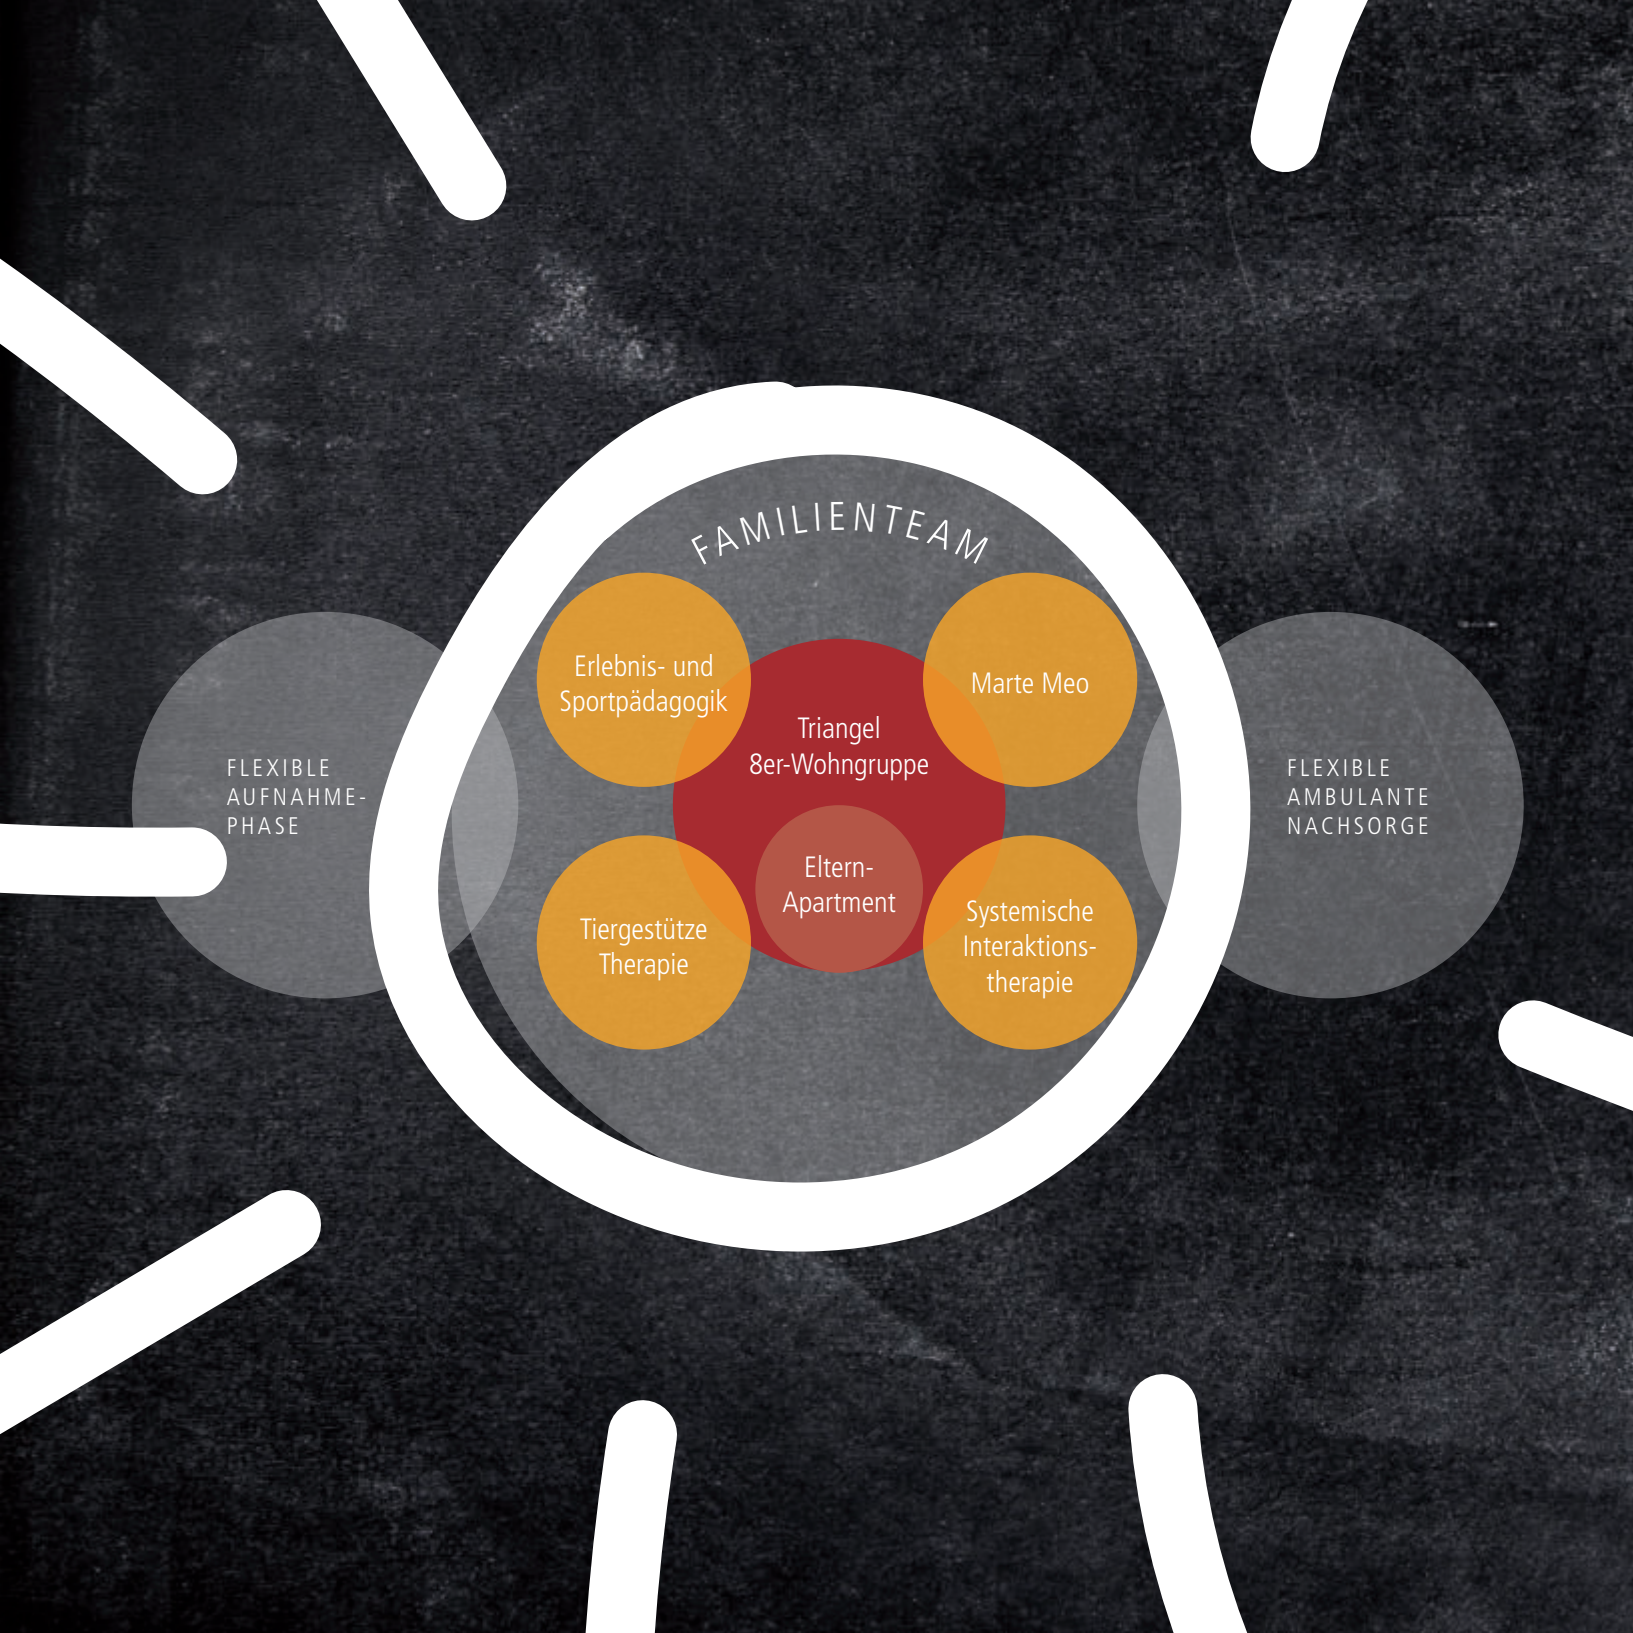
FAMILIENTEAM

FLEXIBLE AUFNAHME-PHASE

Erlebnis- und Sportpädagogik

Marte Meo

Triangel 8er-Wohngruppe

Eltern-Apartment

Tiergestütze Therapie

Systemische Interaktions-therapie

FLEXIBLE AMBULANTE NACHSORGE